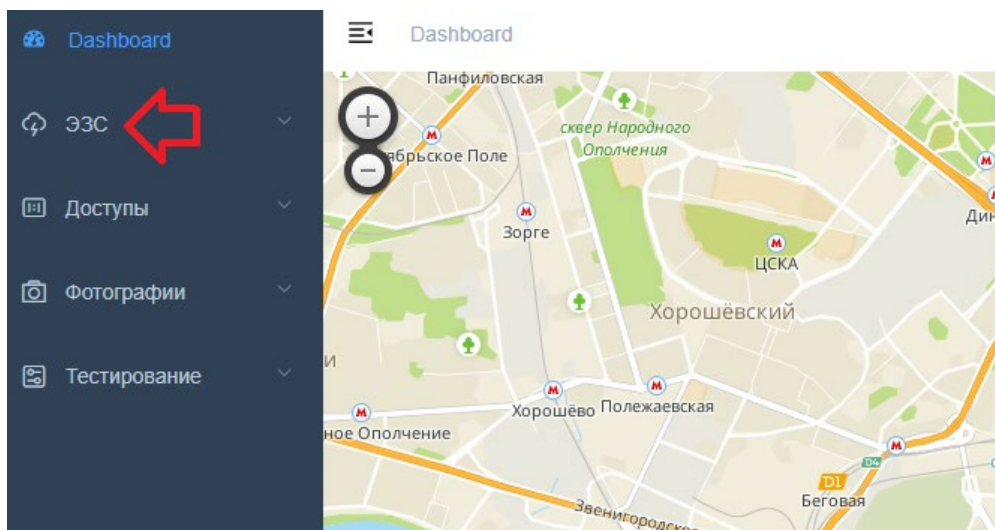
Dashboard

ЭЗС

Доступы

Фотографии

Тестирование

Dashboard

Панфиловская

+

−

ябрьское Поле

сквер Народного Ополчения

Зорге

ЦСКА

Хорошёвский

Дин

и

Хорошёво

Полежаевская

ное Ополчение

D1

D4

Беговая

Звенигородская